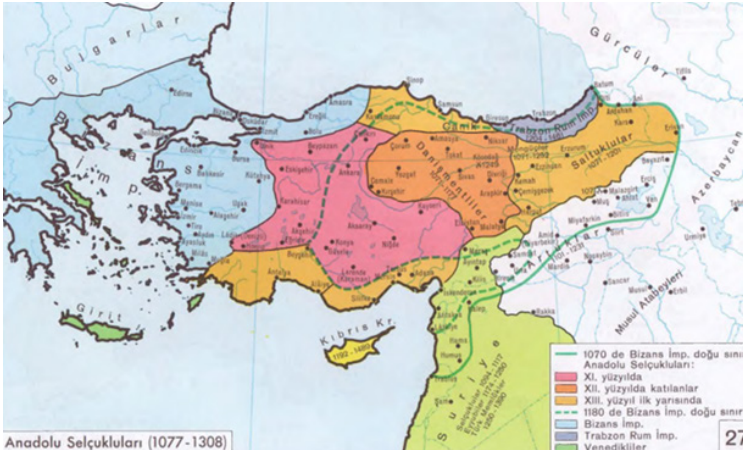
Bulgarlar
Gürcüler
Bizans İmp.
Trabzon Rum İmp.
Danişmentliler
Saltuklular
Azerbaycan
Artuklular
Musul Atabeyleri
Suriye
Kıbrıs Kr.
1192 - 1489
Girit
Sinop
Samsun
Trabzon
Amasya
Ankara
Konya
Kayseri
Sivas
Tokat
Malatya
Erzurum
Erzincan
Kars
Tiflis
Bursa
İznik
Kütahya
Manisa
Edirne
Antalya
Alanya
Adana
Tarsus
Halep
Urfa
Mardin
Diyarbakır
Van
Ahlat
Erbil
Musul
Hama
Humus
Lazkiye
Tripoli
Sis
Niğde
Aksaray
Karaman
Eskişehir
Kastamonu
Çorum
Yozgat
Elbistan
Harput
Bitlis
Antakya
1070 de Bizans İmp. doğu sını
Anadolu Selçukluları:
XI. yüzyılda
XII. yüzyılda katılanlar
XIII. yüzyıl ilk yarısında
1180 de Bizans İmp. doğu sını
Bizans İmp.
Trabzon Rum İmp.
Venedikliler
Anadolu Selçukluları (1077-1308)
27